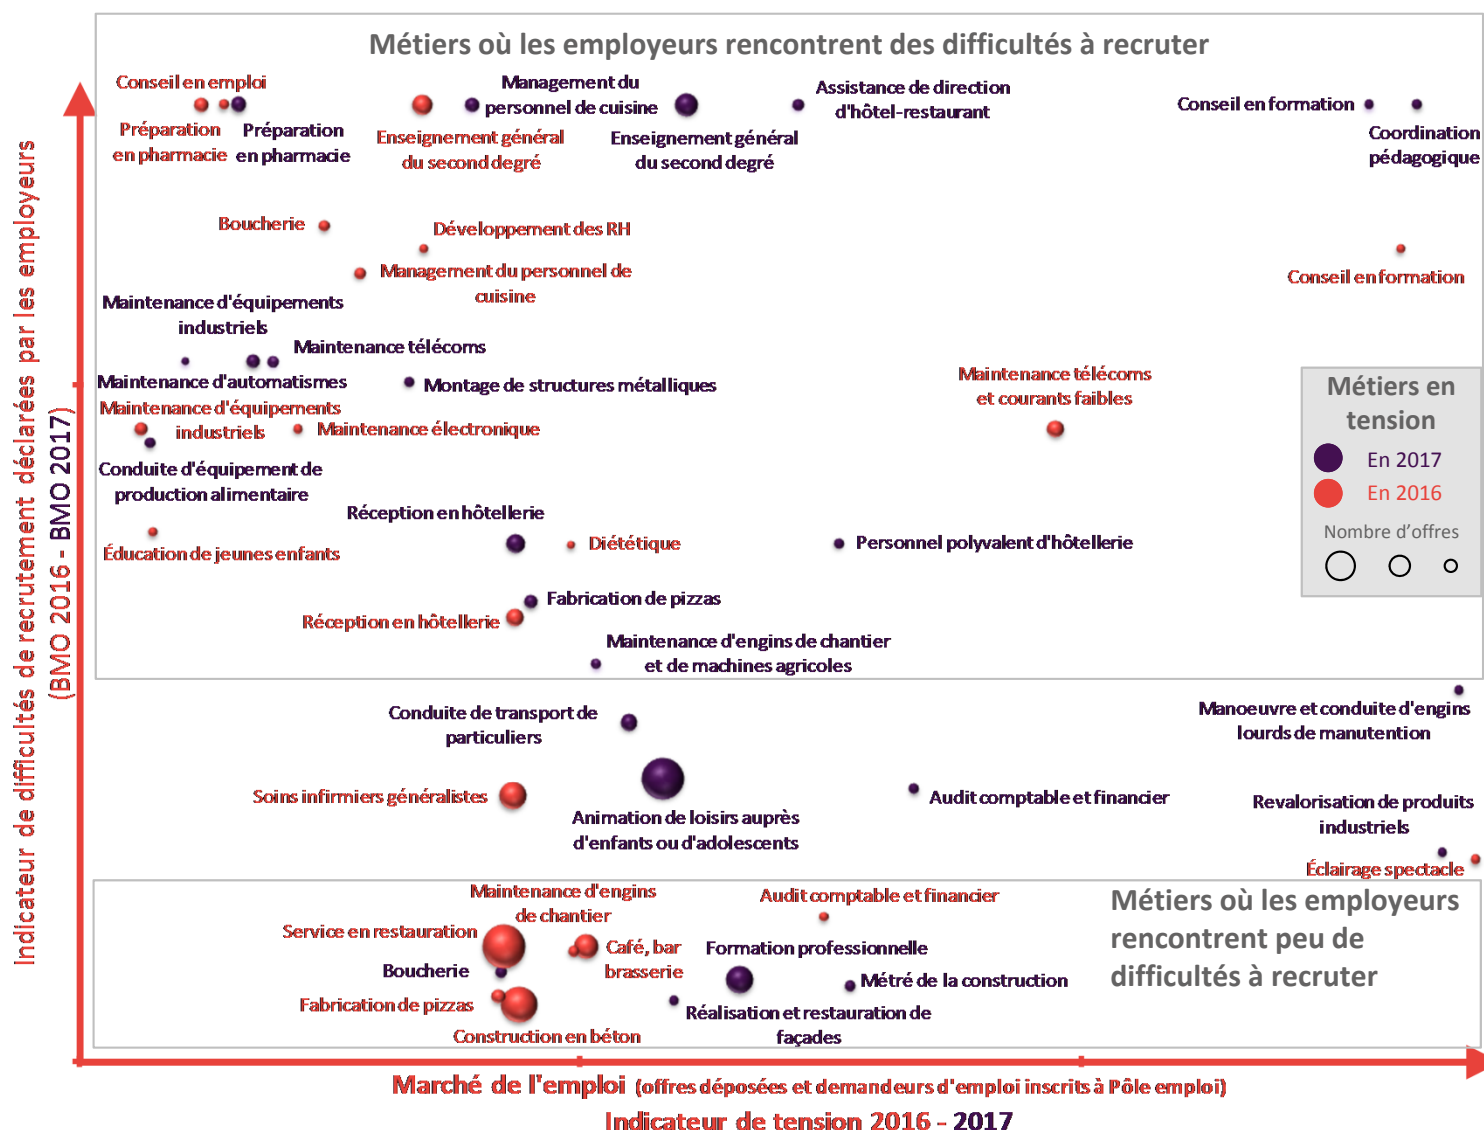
Métiers où les employeurs rencontrent des difficultés à recruter

Conseil en emploi
Préparation en pharmacie
Préparation en pharmacie
Management du personnel de cuisine
Enseignement général du second degré
Enseignement général du second degré
Assistance de direction d'hôtel-restaurant
Conseil en formation
Coordination pédagogique
Boucherie
Développement des RH
Management du personnel de cuisine
Conseil en formation
Maintenance d'équipements industriels
Maintenance télécoms
Maintenance d'automatismes
Montage de structures métalliques
Maintenance télécoms et courants faibles
Maintenance d'équipements industriels
Maintenance électronique
Conduite d'équipement de production alimentaire
Réception en hôtellerie
Diététique
Personnel polyvalent d'hôtellerie
Éducation de jeunes enfants
Fabrication de pizzas
Réception en hôtellerie
Maintenance d'engins de chantier et de machines agricoles

Métiers en tension
En 2017
En 2016
Nombre d'offres

Conduite de transport de particuliers
Manoeuvre et conduite d'engins lourds de manutention
Soins infirmiers généralistes
Animation de loisirs auprès d'enfants ou d'adolescents
Audit comptable et financier
Revalorisation de produits industriels
Éclairage spectacle

Maintenance d'engins de chantier
Audit comptable et financier
Service en restauration
Café, bar brasserie
Formation professionnelle
Boucherie
Métré de la construction
Fabrication de pizzas
Réalisation et restauration de façades
Construction en béton

Métiers où les employeurs rencontrent peu de difficultés à recruter

Indicateur de difficultés de recrutement déclarées par les employeurs (BMO 2016 - BMO 2017)

Marché de l'emploi (offres déposées et demandeurs d'emploi inscrits à Pôle emploi)
Indicateur de tension 2016 - 2017